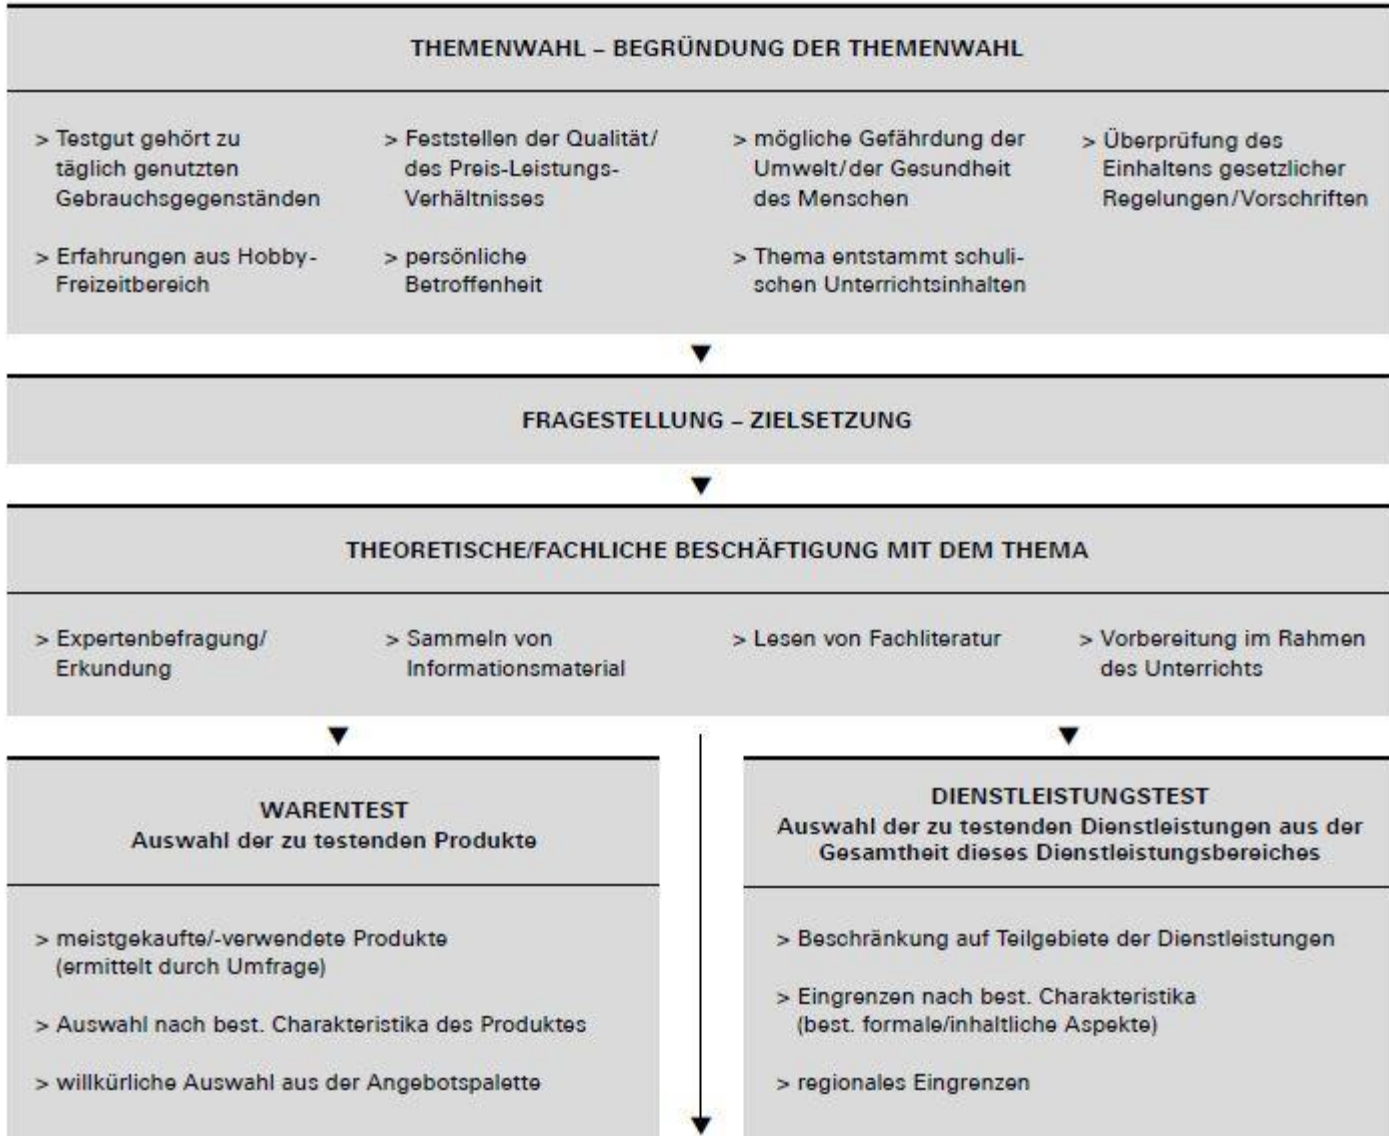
THEMENWAHL – BEGRÜNDUNG DER THEMENWAHL

> Testgut gehört zu täglich genutzten Gebrauchsgegenständen

> Feststellen der Qualität/ des Preis-Leistungs-Verhältnisses

> mögliche Gefährdung der Umwelt/der Gesundheit des Menschen

> Überprüfung des Einhaltens gesetzlicher Regelungen/Vorschriften

> Erfahrungen aus Hobby-Freizeitbereich

> persönliche Betroffenheit

> Thema entstammt schulischen Unterrichtsinhalten

FRAGESTELLUNG – ZIELSETZUNG

THEORETISCHE/FACHLICHE BESCHÄFTIGUNG MIT DEM THEMA

> Expertenbefragung/ Erkundung

> Sammeln von Informationsmaterial

> Lesen von Fachliteratur

> Vorbereitung im Rahmen des Unterrichts

WARENTEST
Auswahl der zu testenden Produkte

> meistgekaufte/-verwendete Produkte (ermittelt durch Umfrage)

> Auswahl nach best. Charakteristika des Produktes

> willkürliche Auswahl aus der Angebotspalette

DIENSTLEISTUNGSTEST
Auswahl der zu testenden Dienstleistungen aus der Gesamtheit dieses Dienstleistungsbereiches

> Beschränkung auf Teilgebiete der Dienstleistungen

> Eingrenzen nach best. Charakteristika (best. formale/inhaltliche Aspekte)

> regionales Eingrenzen